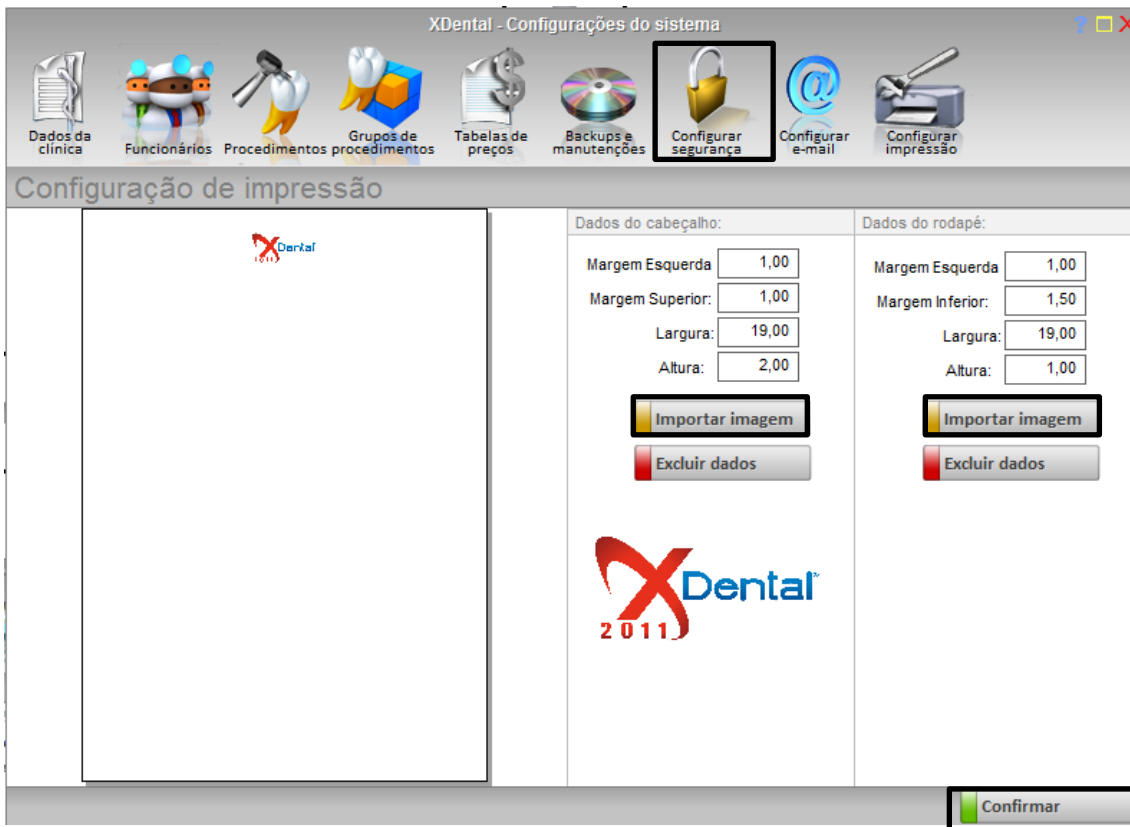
XDental - Configurações do sistema

? □ X

Dados da clínica
Funcionários
Procedimentos
Grupos de procedimentos
Tabelas de preços
Backups e manutenções
Configurar segurança
Configurar e-mail
Configurar impressão

Configuração de impressão

XDental

Dados do cabeçalho:

Margem Esquerda 1,00
Margem Superior: 1,00
Largura: 19,00
Altura: 2,00

Importar imagem
Excluir dados

XDental™
2011

Dados do rodapé:

Margem Esquerda 1,00
Margem Inferior: 1,50
Largura: 19,00
Altura: 1,00

Importar imagem
Excluir dados

Confirmar